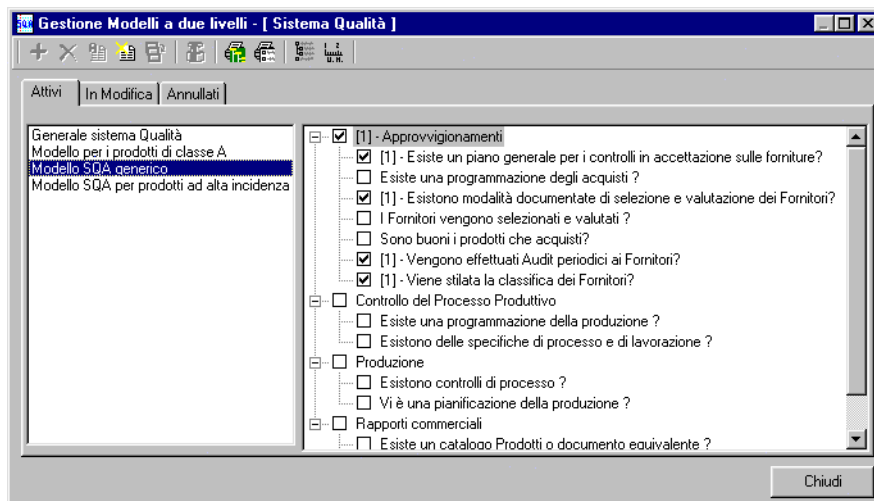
Gestione Modelli a due livelli - [ Sistema Qualità ]

Attivi | In Modifica | Annullati

Generale sistema Qualità
Modello per i prodotti di classe A
Modello SQA generico
Modello SQA per prodotti ad alta incidenza

[1] - Approvvigionamenti
[1] - Esiste un piano generale per i controlli in accettazione sulle forniture?
Esiste una programmazione degli acquisti ?
[1] - Esistono modalità documentate di selezione e valutazione dei Fornitori?
I Fornitori vengono selezionati e valutati ?
Sono buoni i prodotti che acquisti?
[1] - Vengono effettuati Audit periodici ai Fornitori?
[1] - Viene stilata la classifica dei Fornitori?
Controllo del Processo Produttivo
Esiste una programmazione della produzione ?
Esistono delle specifiche di processo e di lavorazione ?
Produzione
Esistono controlli di processo ?
Vi è una pianificazione della produzione ?
Rapporti commerciali
Esiste un catalogo Prodotti o documento equivalente ?

Chiudi